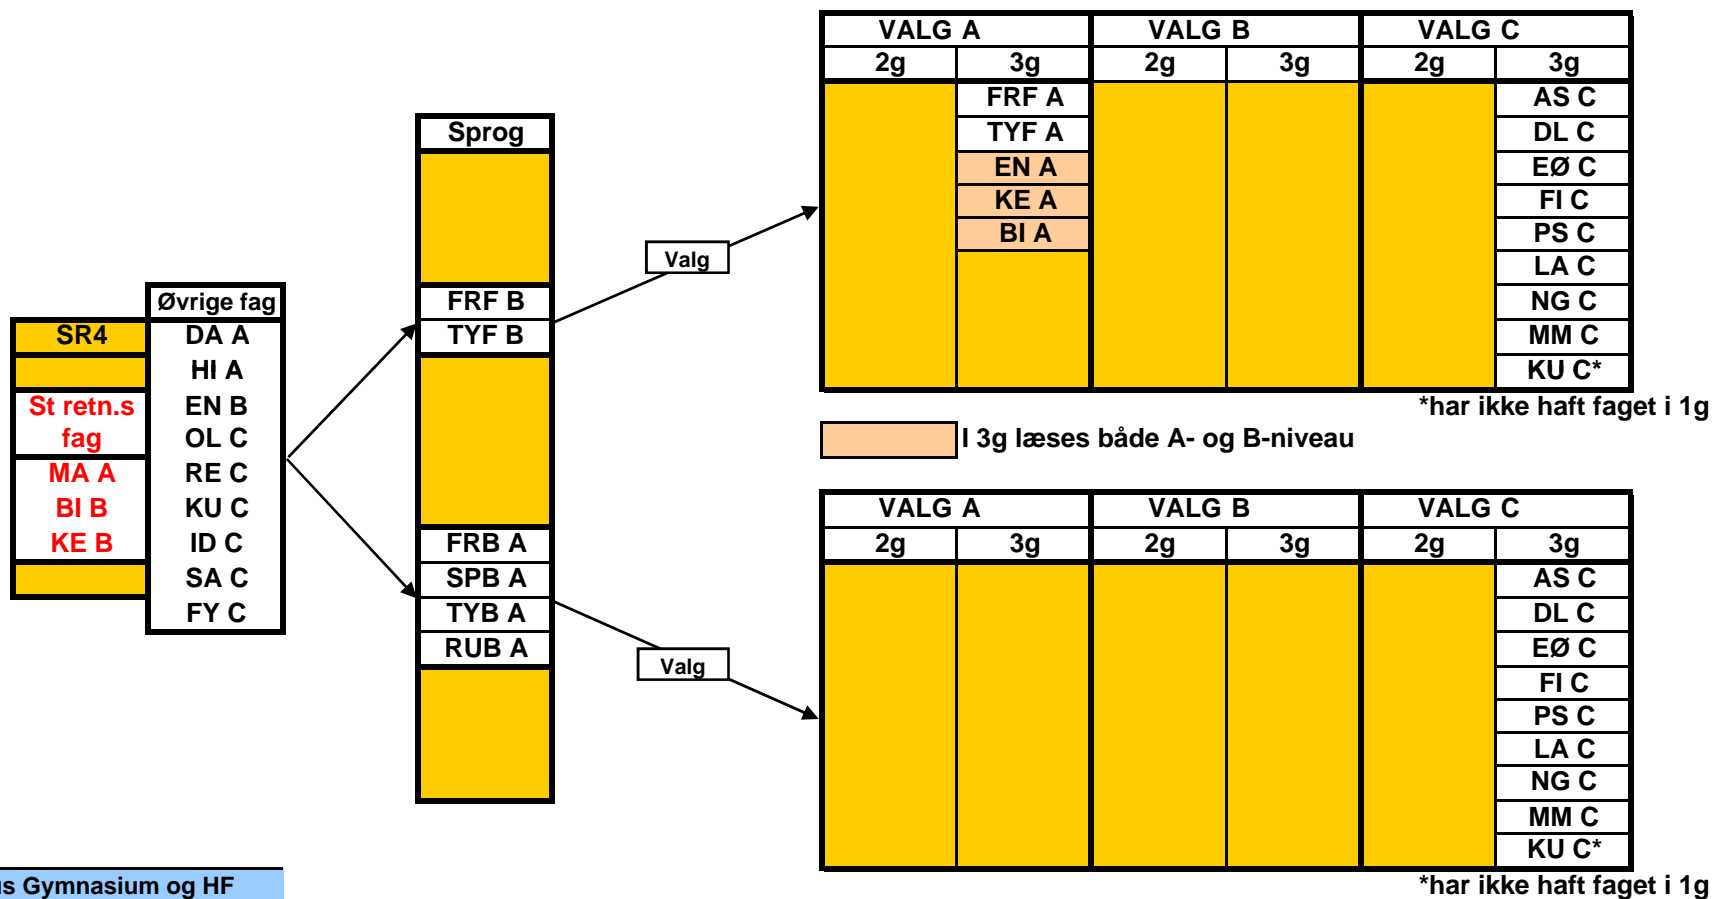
SR4

St retn.s fag

MA A
BI B
KE B

Øvrige fag

DA A
HI A
EN B
OL C
RE C
KU C
ID C
SA C
FY C

Sprog

FRF B
TYF B

FRB A
SPB A
TYB A
RUB A

Valg

| VALG A | | VALG B | | VALG C | |
|---|---|---|---|---|---|
| 2g | 3g | 2g | 3g | 2g | 3g |
| | FRF A | | | | AS C |
| | TYF A | | | | DL C |
| | EN A | | | | EØ C |
| | KE A | | | | FI C |
| | BI A | | | | PS C |
| | | | | | LA C |
| | | | | | NG C |
| | | | | | MM C |
| | | | | | KU C* |

*har ikke haft faget i 1g

I 3g læses både A- og B-niveau

Valg

| VALG A | | VALG B | | VALG C | |
|---|---|---|---|---|---|
| 2g | 3g | 2g | 3g | 2g | 3g |
| | | | | | AS C |
| | | | | | DL C |
| | | | | | EØ C |
| | | | | | FI C |
| | | | | | PS C |
| | | | | | LA C |
| | | | | | NG C |
| | | | | | MM C |
| | | | | | KU C* |

*har ikke haft faget i 1g

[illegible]s Gymnasium og HF